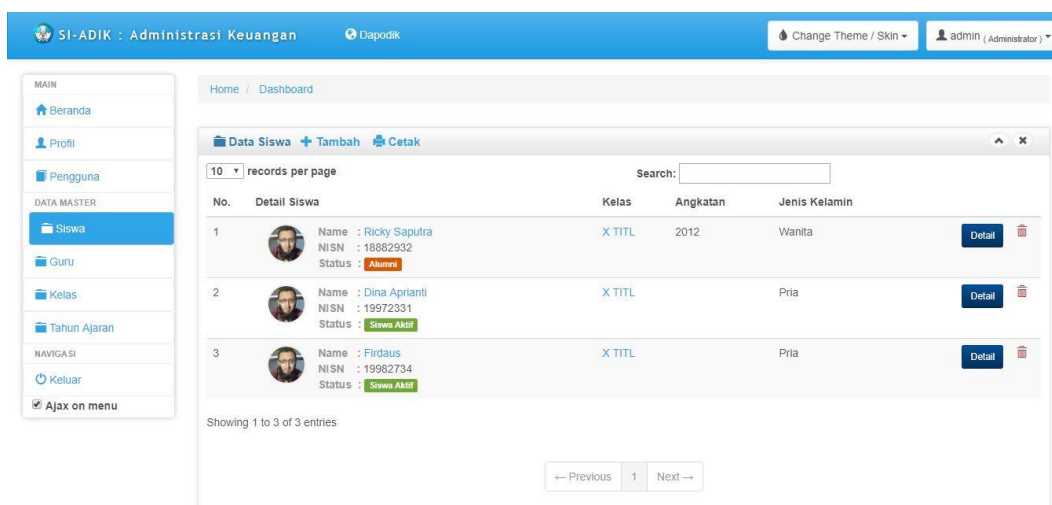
SI-ADIK : Administrasi Keuangan

Dapodik

Change Theme / Skin

admin (Administrator)

MAIN

Beranda

Profil

Pengguna

DATA MASTER

Siswa

Guru

Kelas

Tahun Ajaran

NAVIGASI

Keluar

Ajax on menu

Home / Dashboard

Data Siswa Tambah Cetak

10 records per page

Search:

| No. | Detail Siswa | Kelas | Angkatan | Jenis Kelamin | |
|---|---|---|---|---|---|
| 1 | Name : Ricky Saputra NISN : 18882932 Status : Alumni | X TITL | 2012 | Wanita | Detail |
| 2 | Name : Dina Aprianti NISN : 19972331 Status : Siswa Aktif | X TITL | | Pria | Detail |
| 3 | Name : Firdaus NISN : 19982734 Status : Siswa Aktif | X TITL | | Pria | Detail |

Showing 1 to 3 of 3 entries

← Previous 1 Next →